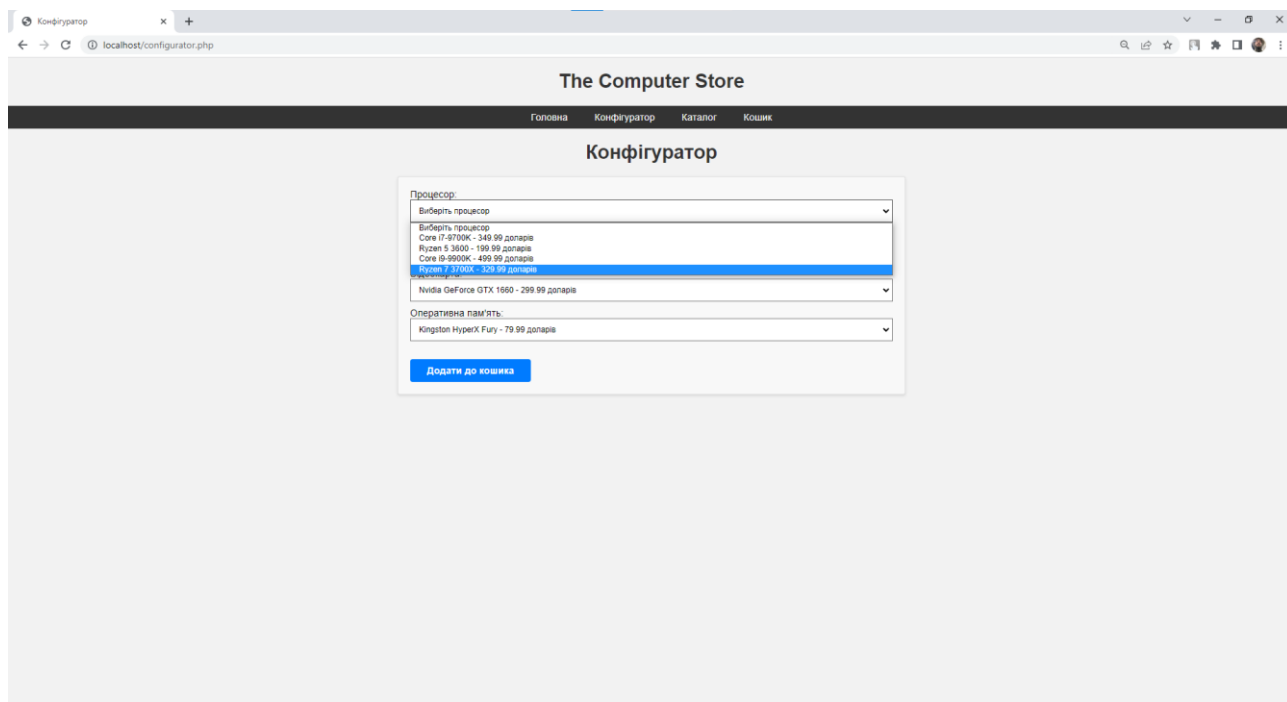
Конфігуратор

localhost/configurator.php

The Computer Store

Головна Конфігуратор Каталог Кошик

Конфігуратор

Процесор:

Виберіть процесор

Виберіть процесор
Core i7-9700K - 349.99 доларів
Ryzen 5 3600 - 199.99 доларів
Core i9-9900K - 499.99 доларів
Ryzen 7 3700X - 329.99 доларів

Nvidia GeForce GTX 1660 - 299.99 доларів

Оперативна пам'ять:

Kingston HyperX Fury - 79.99 доларів

Додати до кошика